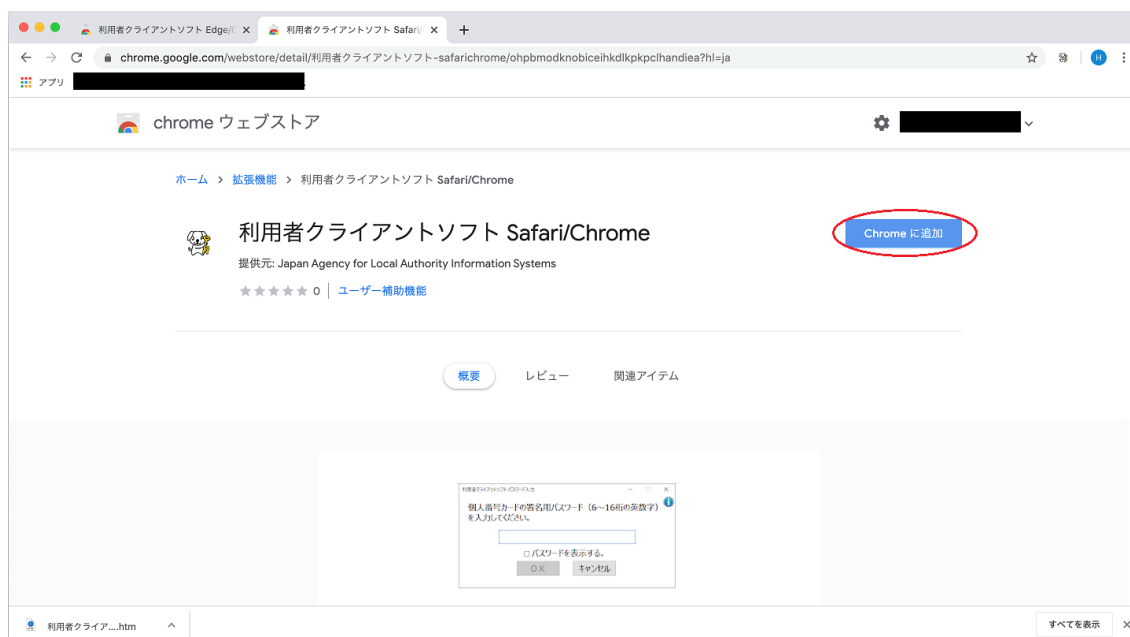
利用者クライアントソフト Edge/C ×
利用者クライアントソフト Safari/ ×
+
chrome.google.com/webstore/detail/利用者クライアントソフト-safarichrome/ohpbmodknobiceihkdlkpkpclhandiea?hl=ja
アプリ

chrome ウェブストア

ホーム > 拡張機能 > 利用者クライアントソフト Safari/Chrome

利用者クライアントソフト Safari/Chrome
提供元: Japan Agency for Local Authority Information Systems
0 | ユーザー補助機能

Chrome に追加

概要 レビュー 関連アイテム

利用者クライアントソフト パスワード入力
個人番号カードの署名用パスワード（6～16桁の英数字）を入力してください。
□パスワードを表示する。
OK キャンセル

利用者クライア....htm
すべてを表示 ×